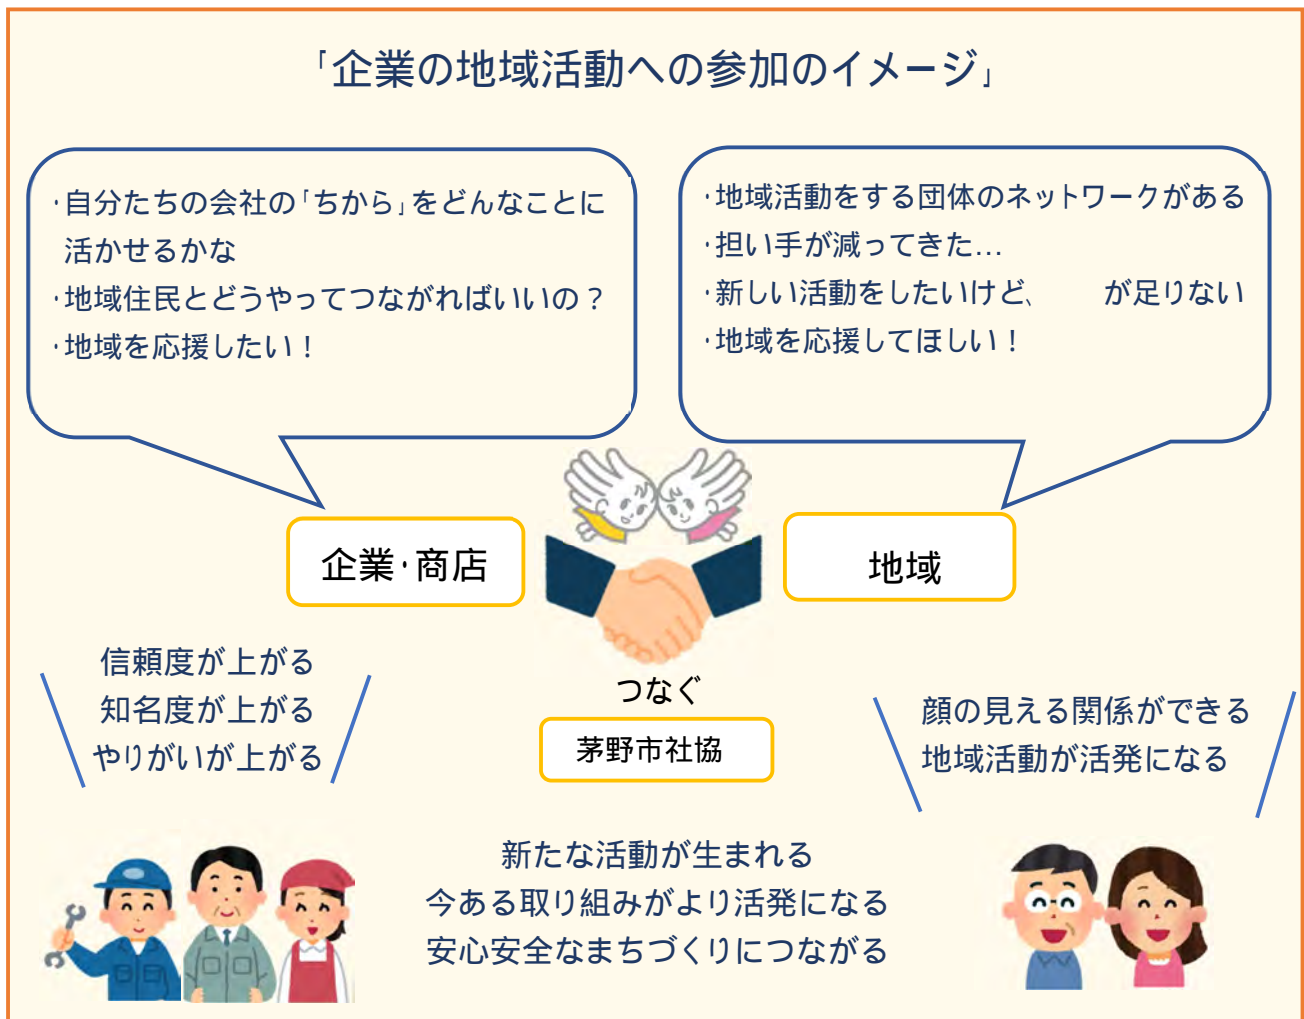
「企業の地域活動への参加のイメージ」

・自分たちの会社の「ちから」をどんなことに活かせるかな
・地域住民とどうやってつながればいいの？
・地域を応援したい！

・地域活動をする団体のネットワークがある
・担い手が減ってきた…
・新しい活動をしたいけど、　が足りない
・地域を応援してほしい！

企業・商店

地域

つなぐ

茅野市社協

信頼度が上がる
知名度が上がる
やりがいが上がる

顔の見える関係ができる
地域活動が活発になる

新たな活動が生まれる
今ある取り組みがより活発になる
安心安全なまちづくりにつながる